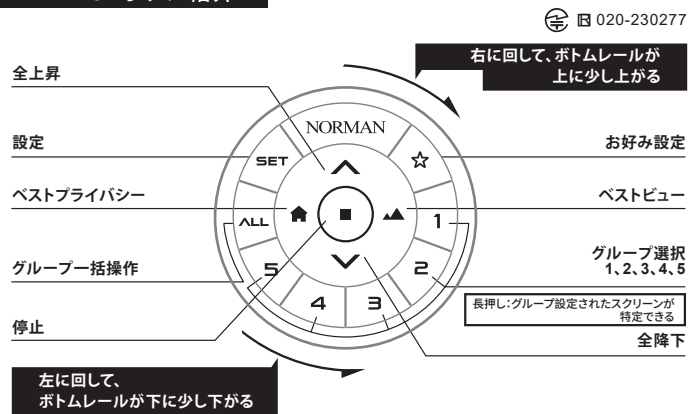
R 020-230277

右に回して、ボトムレールが上に少し上がる

全上昇

設定

ベストプライバシー

グループ一括操作

停止

左に回して、ボトムレールが下に少し下がる

NORMAN

SET

ALL

1

2

3

4

5

お好み設定

ベストビュー

グループ選択
1、2、3、4、5

長押し:グループ設定されたスクリーンが特定できる

全降下